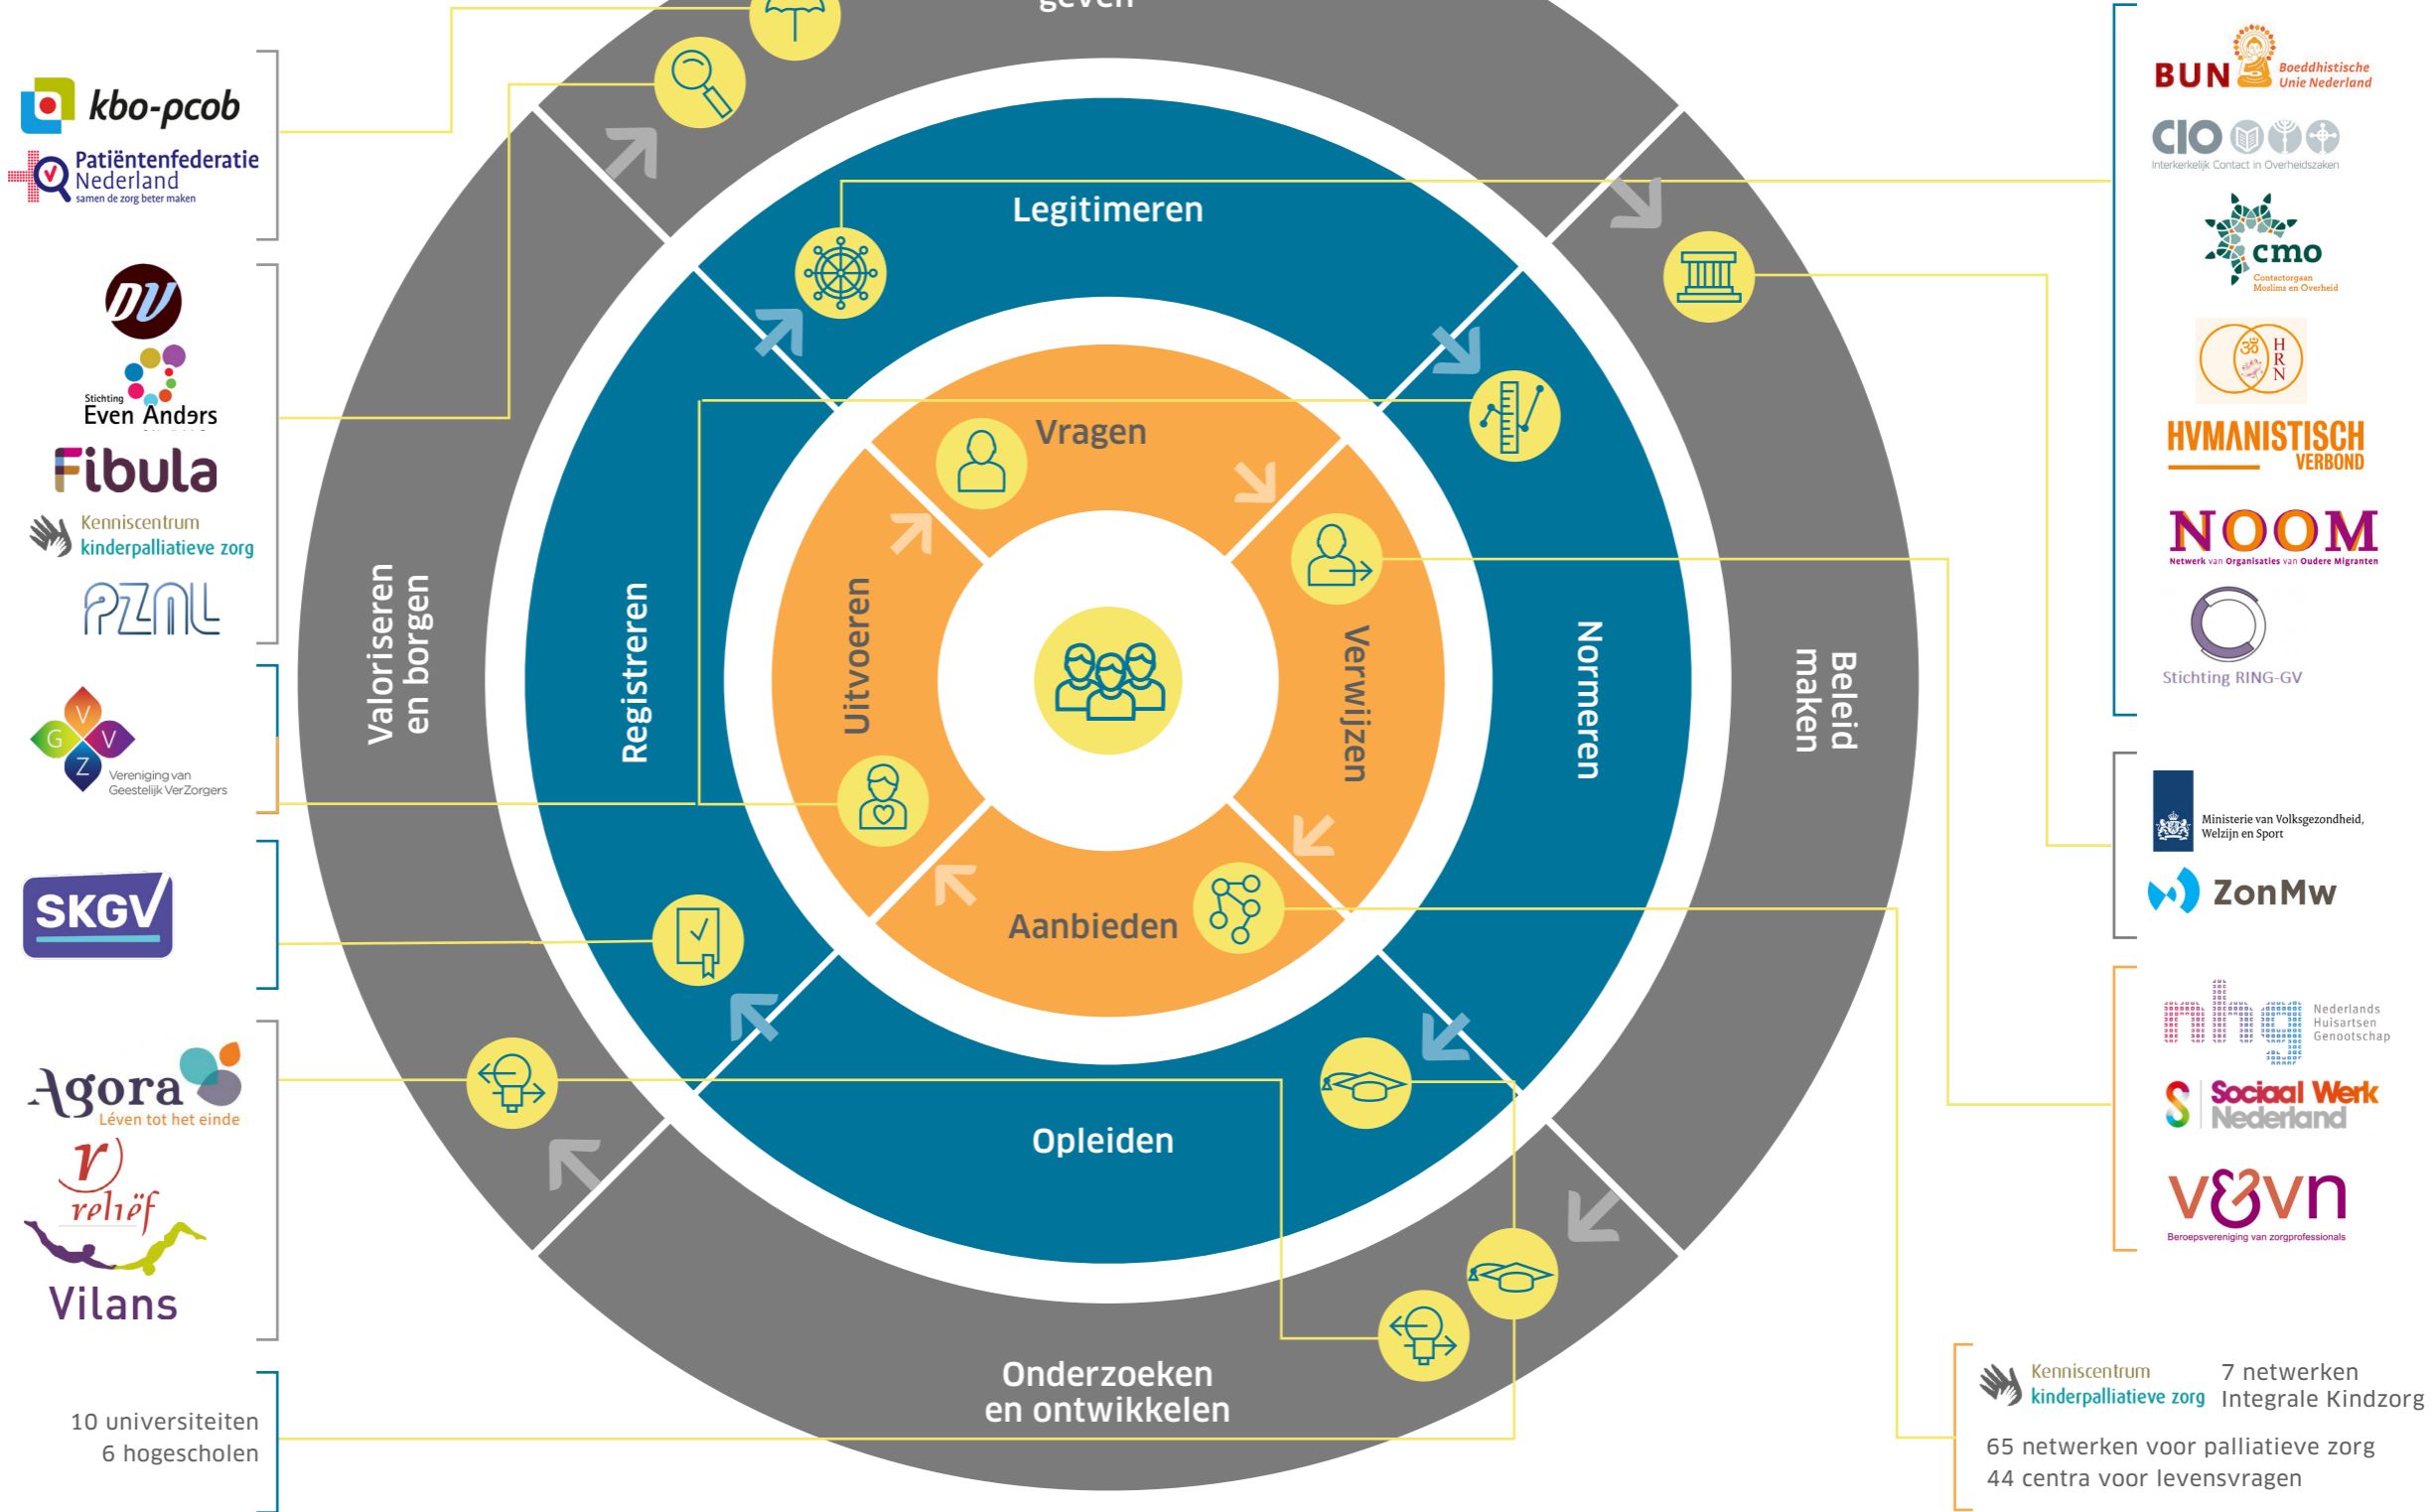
geven

kbo-pcob
Patiëntenfederatie Nederland
samen de zorg beter maken

DV
Stichting Even Anders
Fibula
Kenniscentrum kinderpalliatieve zorg
PZNL

V G V Z
Vereniging van Geestelijk VerZorgers

SKGV

Agora
Léven tot het einde
reliëf
Vilans

10 universiteiten
6 hogescholen

Legitimeren
Registreren
Normeren
Opleiden
Valoriseren en borgen
Beleid maken
Onderzoeken en ontwikkelen
Vragen
Verwijzen
Aanbieden
Uitvoeren

BUN Boeddhistische Unie Nederland
CIO
Interkerkelijk Contact in Overheidszaken
cmo
Contactorgaan Moslims en Overheid
HRN
HVMANISTISCH VERBOND
NOOM
Netwerk van Organisaties van Oudere Migranten
Stichting RING-GV

Ministerie van Volksgezondheid, Welzijn en Sport
ZonMw

nhg
Nederlands Huisartsen Genootschap
Sociaal Werk Nederland
v&vn
Beroepsvereniging van zorgprofessionals

Kenniscentrum kinderpalliatieve zorg
7 netwerken Integrale Kindzorg
65 netwerken voor palliatieve zorg
44 centra voor levensvragen